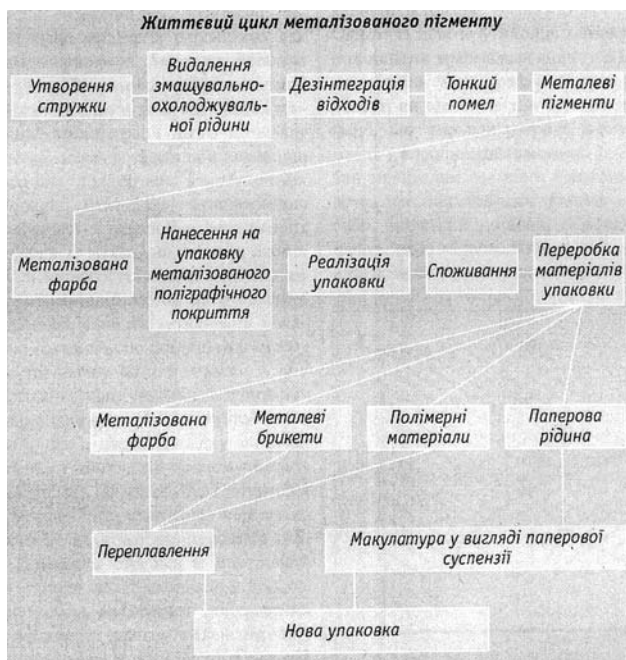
Життєвий цикл металізованого пігменту

Утворення стружки

Видалення змащувально-охолоджувальної рідини

Дезінтеграція відходів

Тонкий помел

Металеві пігменти

Металізована фарба

Нанесення на упаковку металізованого поліграфічного покриття

Реалізація упаковки

Споживання

Переробка матеріалів упаковки

Металізована фарба

Металеві брикети

Полімерні матеріали

Паперова рідина

Переплавлення

Макулатура у вигляді паперової суспензії

Нова упаковка